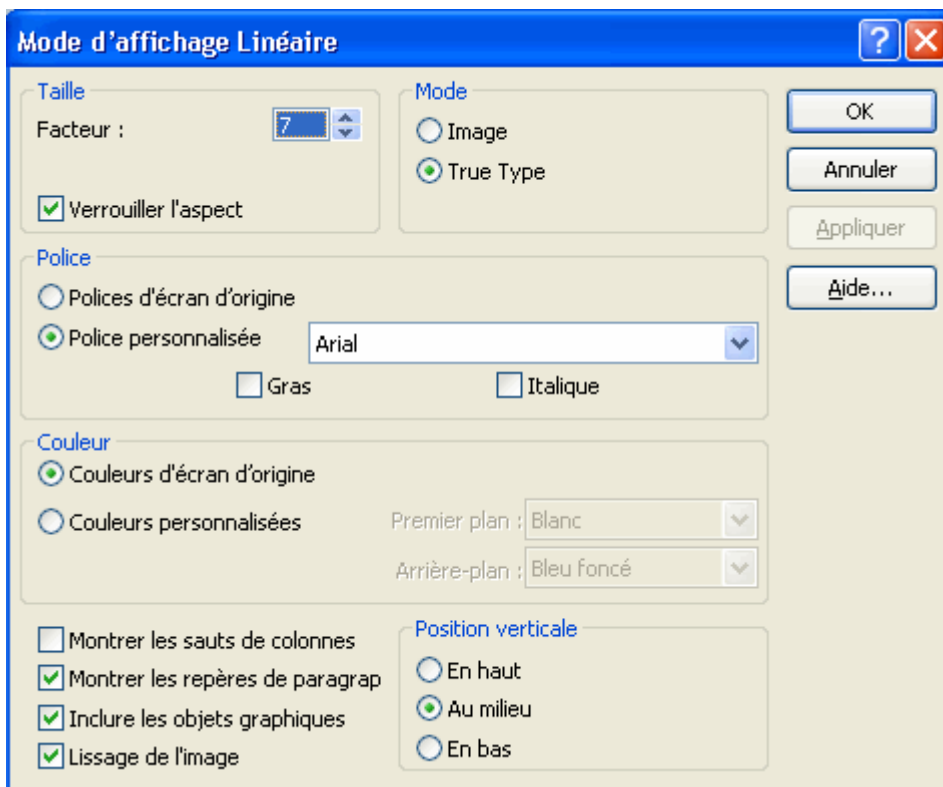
Mode d'affichage Linéaire

Taille
Facteur : 7
Verrouiller l'aspect

Mode
Image
True Type

OK
Annuler
Appliquer
Aide...

Police
Polices d'écran d'origine
Police personnalisée Arial
Gras
Italique

Couleur
Couleurs d'écran d'origine
Couleurs personnalisées
Premier plan : Blanc
Arrière-plan : Bleu foncé

Montrer les sauts de colonnes
Montrer les repères de paragrap
Inclure les objets graphiques
Lissage de l'image

Position verticale
En haut
Au milieu
En bas